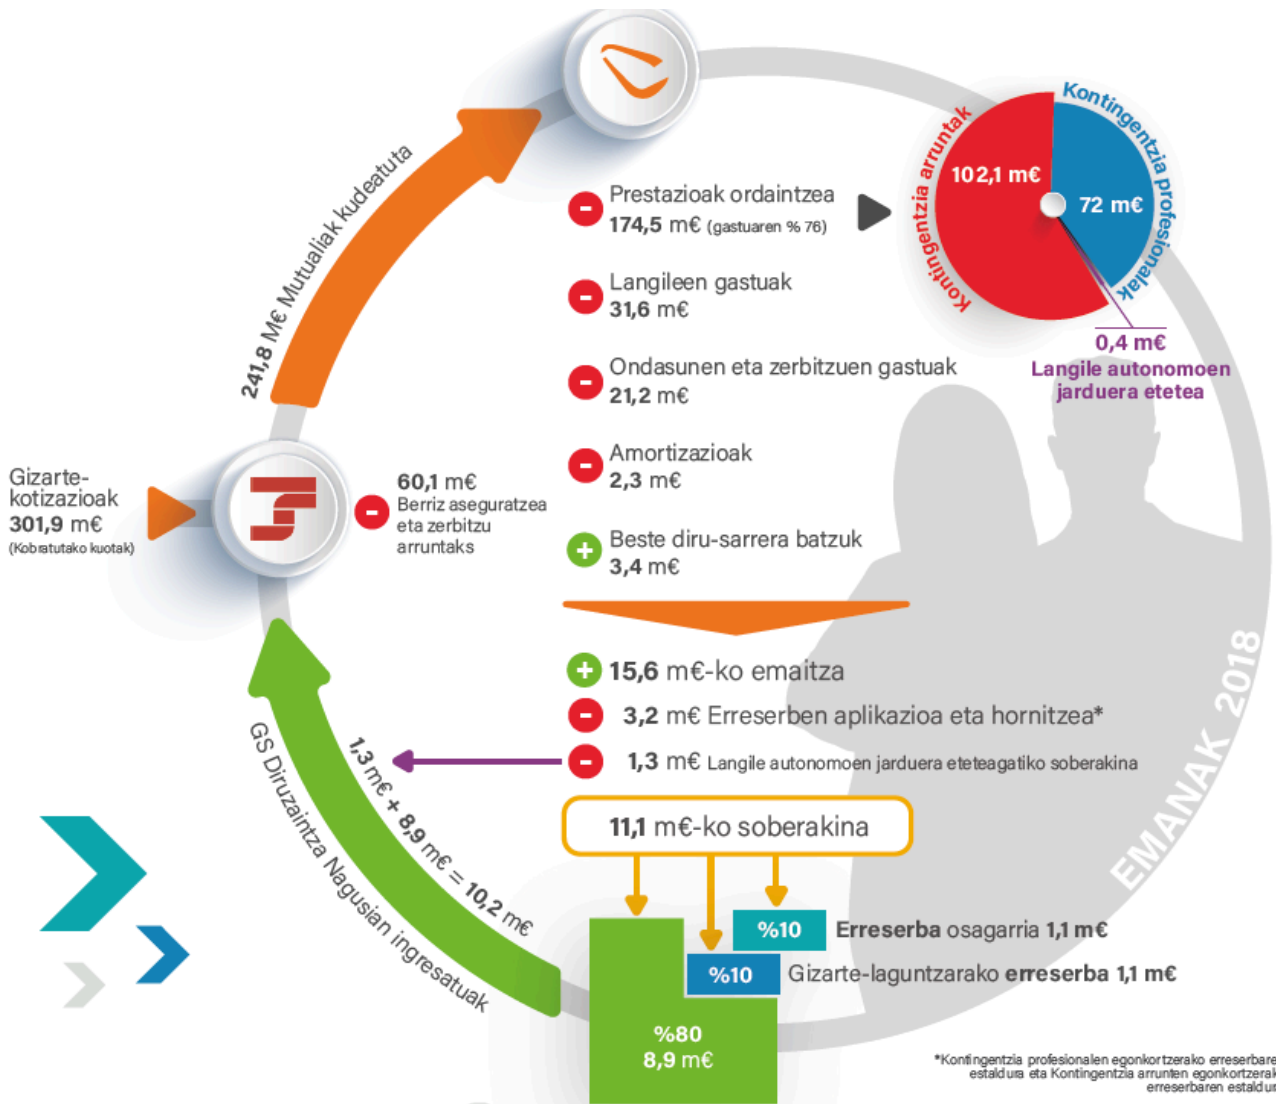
241,8 M€ Mutualiak kudeatuta

Kontingentzia arruntak
102,1 m€
Kontingentzia profesionalak
72 m€
0,4 m€
Langile autonomoen jarduera etetea

Prestazioak ordaintzea
174,5 m€ (gastuaren % 76)

Langileen gastuak
31,6 m€

Ondasunen eta zerbitzuen gastuak
21,2 m€

Amortizazioak
2,3 m€

Beste diru-sarrera batzuk
3,4 m€

Gizarte-kotizazioak
301,9 m€
(Kobratutako kuotak)

60,1 m€
Berriz aseguratzea eta zerbitzu arruntaks

15,6 m€-ko emaitza
3,2 m€ Erreserben aplikazioa eta hornitzea*
1,3 m€ Langile autonomoen jarduera eteteagatiko soberakina

1,3 m€ + 8,9 m€ = 10,2 m€
GS Diruzaintza Nagusian ingresatuak

11,1 m€-ko soberakina

%10 Erreserba osagarria 1,1 m€
%10 Gizarte-laguntzarako erreserba 1,1 m€
%80
8,9 m€

EMANAK 2018

*Kontingentzia profesionalen egonkortzerako erreserbare estaldura eta Kontingentzia arrunten egonkortzerak erreserbaren estaldur